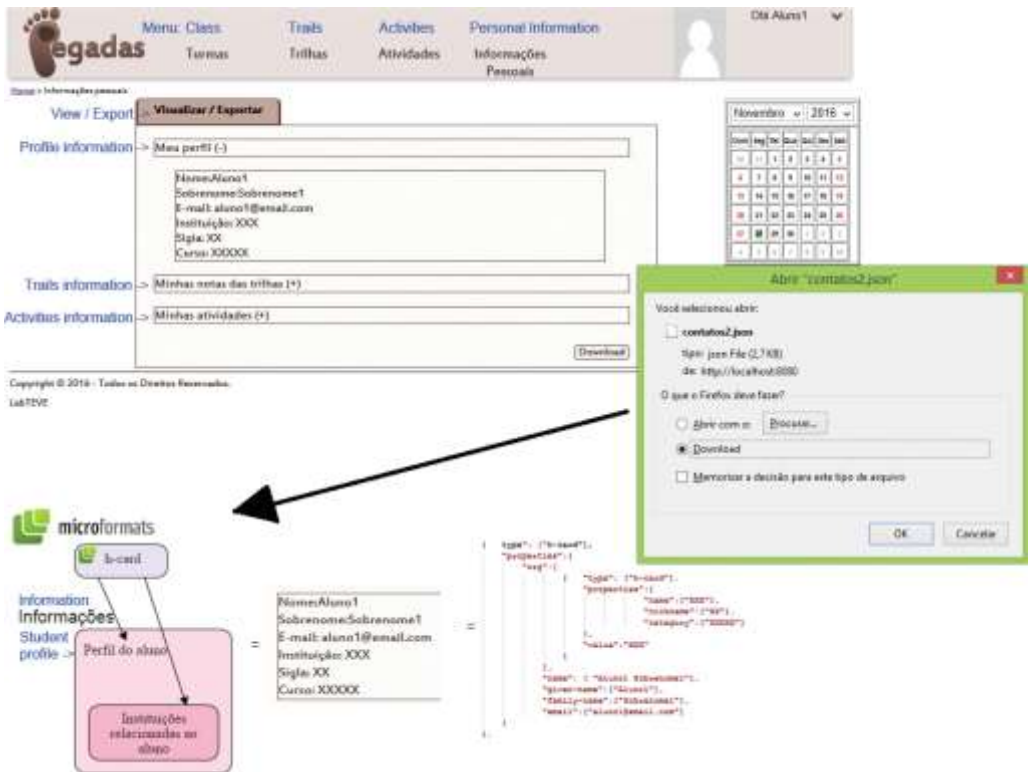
egadas

Menu: Class
Turmas

Trails
Trilhas

Activities
Atividades

Personal Information
Informações Pessoais

Olá Aluno1

Home > Informações pessoais

View / Export -> Visualizar / Exportar

Profile information -> Meu perfil (-)

Nome:Aluno1
Sobrenome:Sobrenome1
E-mail: aluno1@email.com
Instituição: XXX
Sigla: XX
Curso: XXXXX

Trails information -> Minhas notas das trilhas (+)

Activities information -> Minhas atividades (+)

Download

Copyright © 2016 - Todos os Direitos Reservados.
LabTEVE

Novembro 2016

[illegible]

Abrir "contatos2.json"

Você selecionou abrir:
contatos2.json
tipo: json File (2,7 KB)
de: http://localhost:8080

O que o Firefox deve fazer?
Abrir com o: Procurar...
Download
Memorizar a decisão para este tipo de arquivo

OK Cancelar

microformats

h-card

Information
Informações

Student profile -> Perfil do aluno

Instituições relacionadas ao aluno

=

Nome:Aluno1
Sobrenome:Sobrenome1
E-mail: aluno1@email.com
Instituição: XXX
Sigla: XX
Curso: XXXXX

=

{ "type": ["h-card"],
"properties":{
"org":[
{ "type": ["h-card"],
"properties":{
"name":["XXX"],
"nickname":["XX"],
"category":["XXXXX"]
}
},
"value":"XXX"
}
],
"name": [ "Aluno1 Sobrenome1"],
"given-name":["Aluno1"],
"family-name":["Sobrenome1"],
"email":["aluno1@email.com"]
}
}